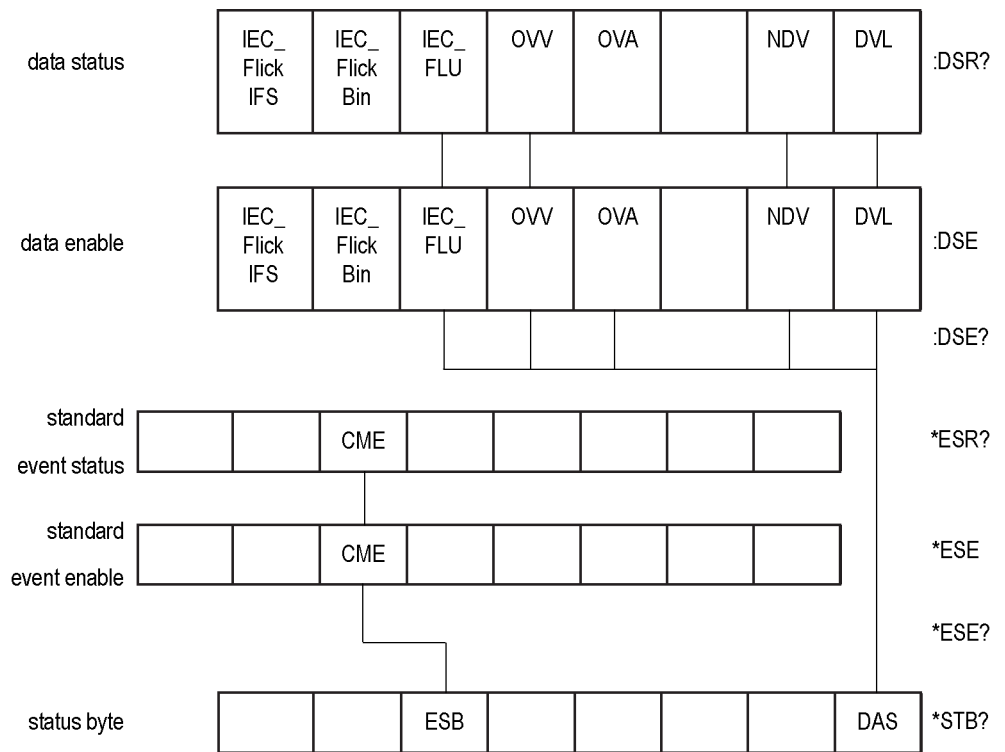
data status

| IEC_ Flick IFS | IEC_ Flick Bin | IEC_ FLU | OVV | OVA | | NDV | DVL |
|---|---|---|---|---|---|---|---|

:DSR?

data enable

| IEC_ Flick IFS | IEC_ Flick Bin | IEC_ FLU | OVV | OVA | | NDV | DVL |
|---|---|---|---|---|---|---|---|

:DSE

:DSE?

standard event status

| | | CME | | | | | |
|---|---|---|---|---|---|---|---|

*ESR?

standard event enable

| | | CME | | | | | |
|---|---|---|---|---|---|---|---|

*ESE

*ESE?

status byte

| | | ESB | | | | | DAS |
|---|---|---|---|---|---|---|---|

*STB?